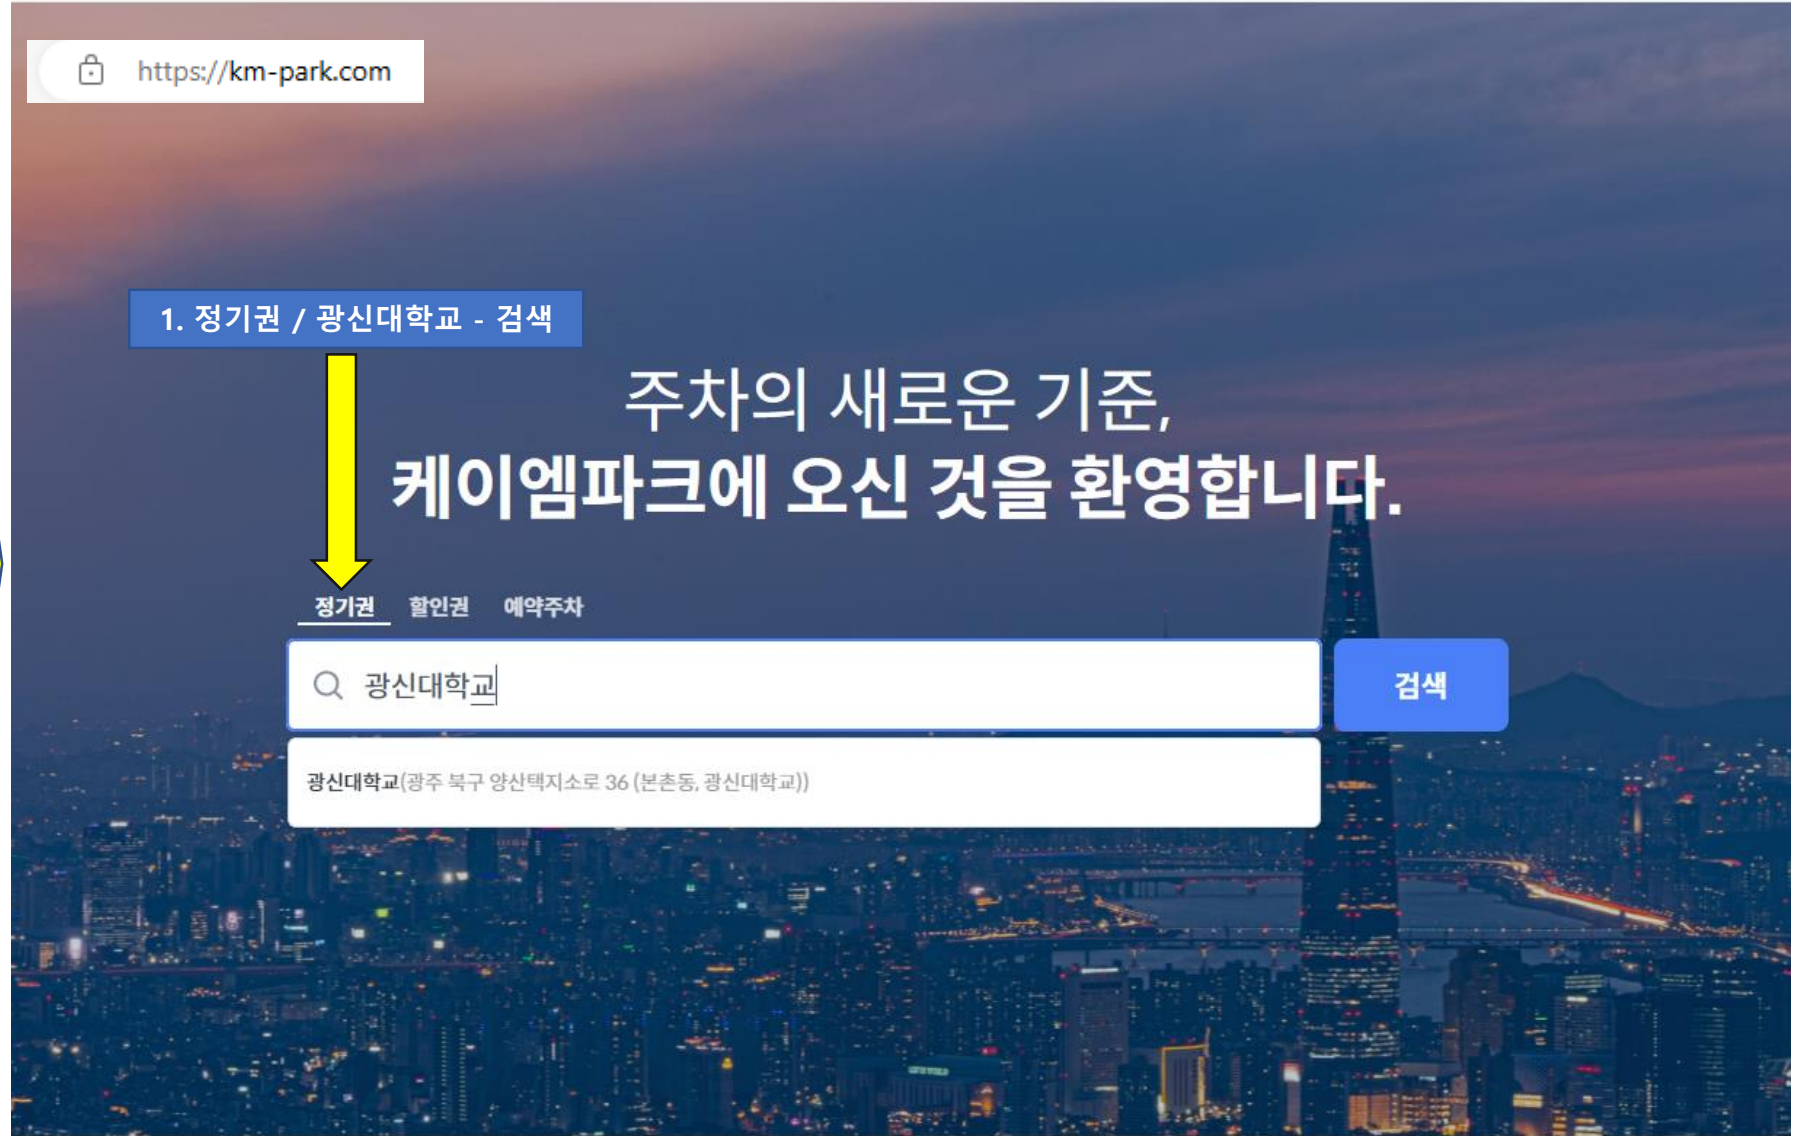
https://km-park.com

1. 정기권 / 광신대학교 - 검색

주차의 새로운 기준,
케이엠파크에 오신 것을 환영합니다.

정기권 할인권 예약주차

광신대학교

검색

광신대학교(광주 북구 양산택지소로 36 (본촌동, 광신대학교))